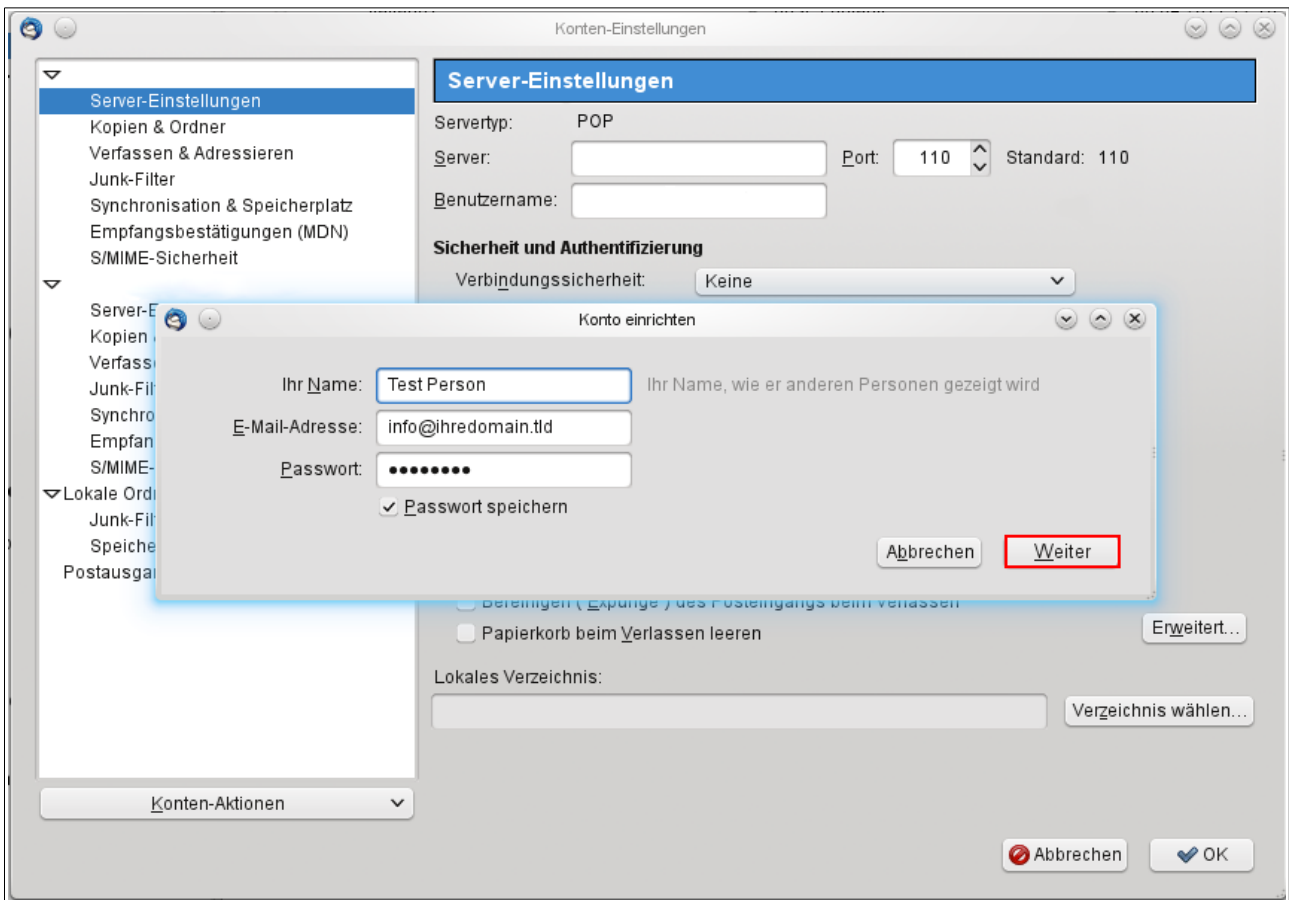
Konten-Einstellungen

Server-Einstellungen
Kopien & Ordner
Verfassen & Adressieren
Junk-Filter
Synchronisation & Speicherplatz
Empfangsbestätigungen (MDN)
S/MIME-Sicherheit

Server-E
Kopien
Verfass
Junk-Fil
Synchro
Empfan
S/MIME-
Lokale Ordn
Junk-Fil
Speiche
Postausga

Konten-Aktionen

Server-Einstellungen

Servertyp: POP
Server: Port: 110 Standard: 110
Benutzername:

Sicherheit und Authentifizierung
Verbindungssicherheit: Keine

Konto einrichten

Ihr Name: Test Person Ihr Name, wie er anderen Personen gezeigt wird
E-Mail-Adresse: info@ihredomain.tld
Passwort: ••••••••
Passwort speichern

Abbrechen Weiter

Bereinigen ( Expunge ) des Posteingangs beim Verlassen
Papierkorb beim Verlassen leeren
Erweitert...

Lokales Verzeichnis:
Verzeichnis wählen...

Abbrechen OK